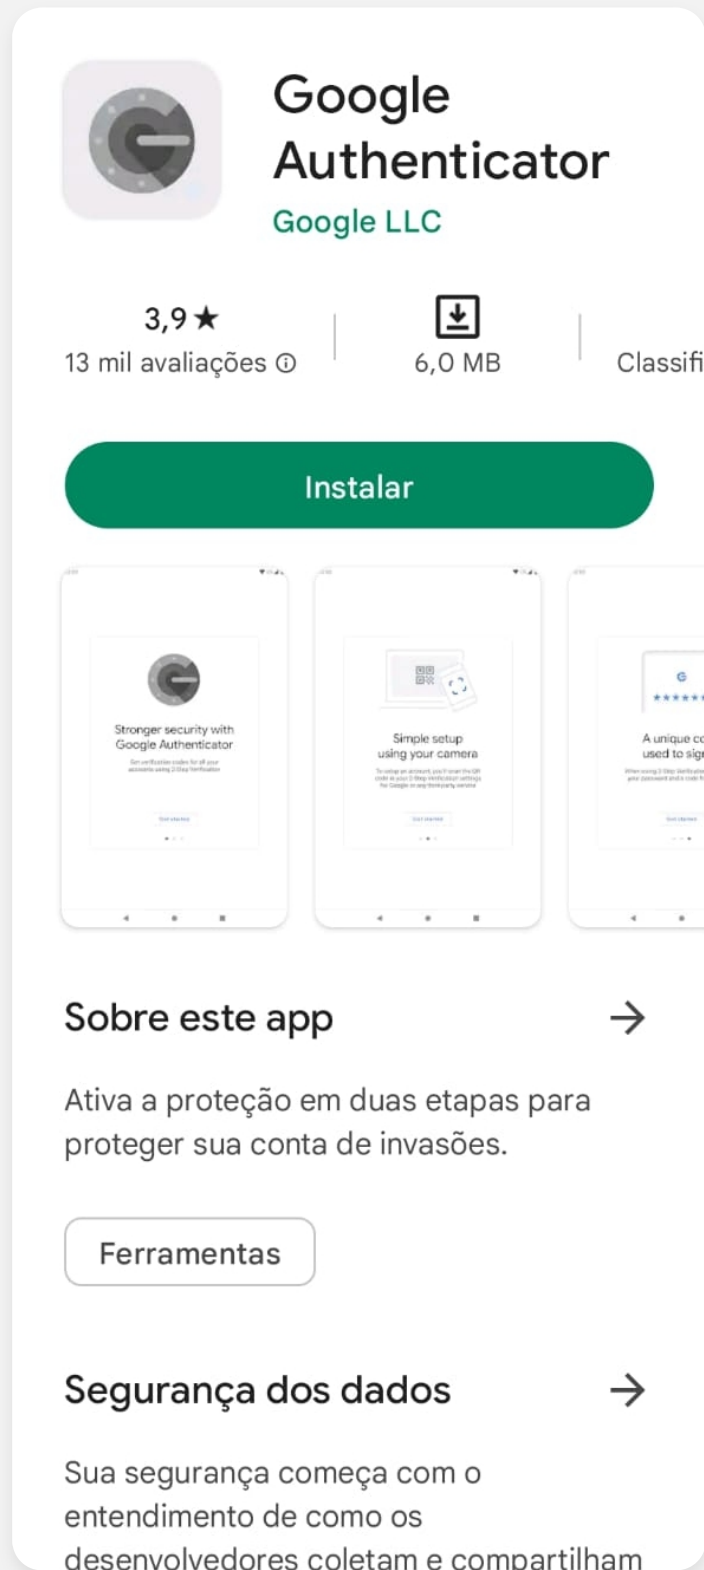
Google Authenticator
Google LLC

3,9★
13 mil avaliações ⓘ

6,0 MB

Classifi

Instalar

Stronger security with Google Authenticator
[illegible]

Simple setup using your camera
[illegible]

A unique co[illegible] used to sig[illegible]
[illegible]

Sobre este app →

Ativa a proteção em duas etapas para proteger sua conta de invasões.

Ferramentas

Segurança dos dados →

Sua segurança começa com o entendimento de como os desenvolvedores coletam e compartilham